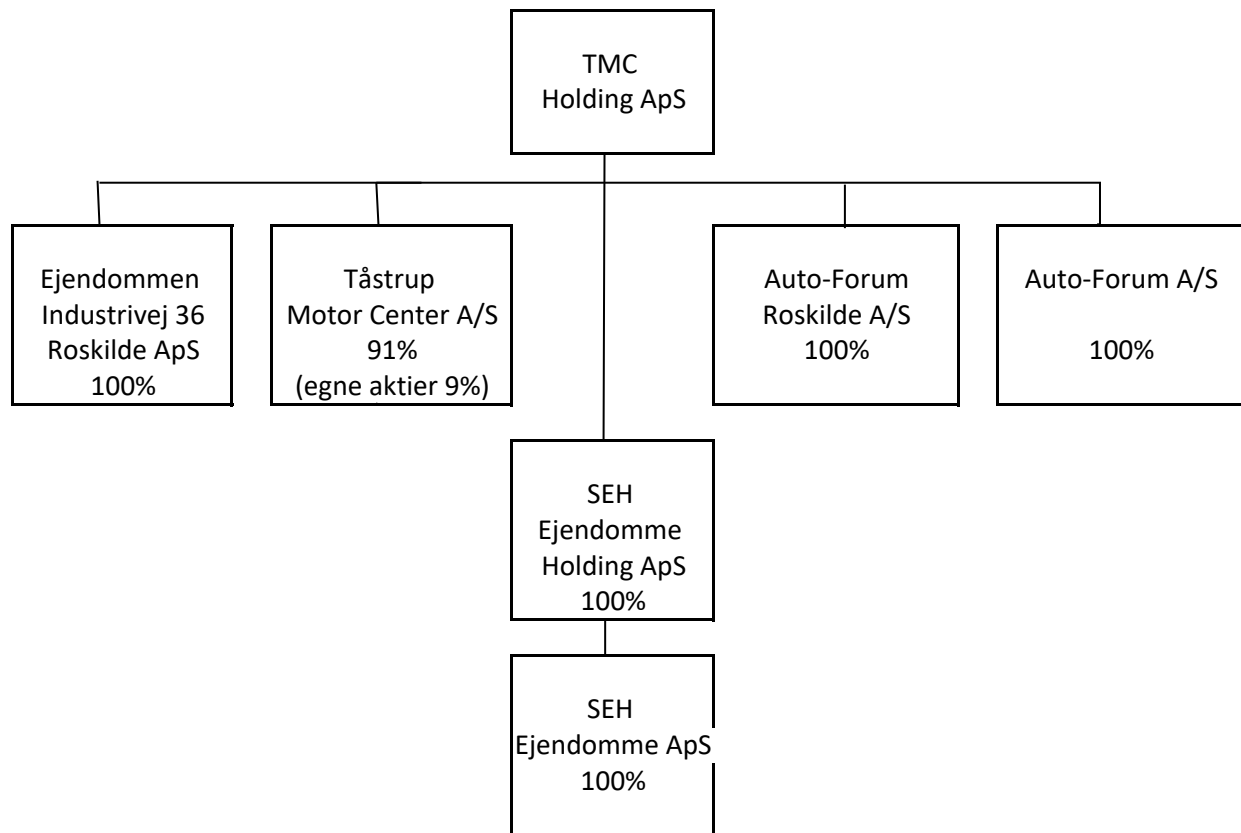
TMC
Holding ApS

Ejendommen
Industrivej 36
Roskilde ApS
100%

Tåstrup
Motor Center A/S
91%
(egne aktier 9%)

Auto-Forum
Roskilde A/S
100%

Auto-Forum A/S

100%

SEH
Ejendomme
Holding ApS
100%

SEH
Ejendomme ApS
100%